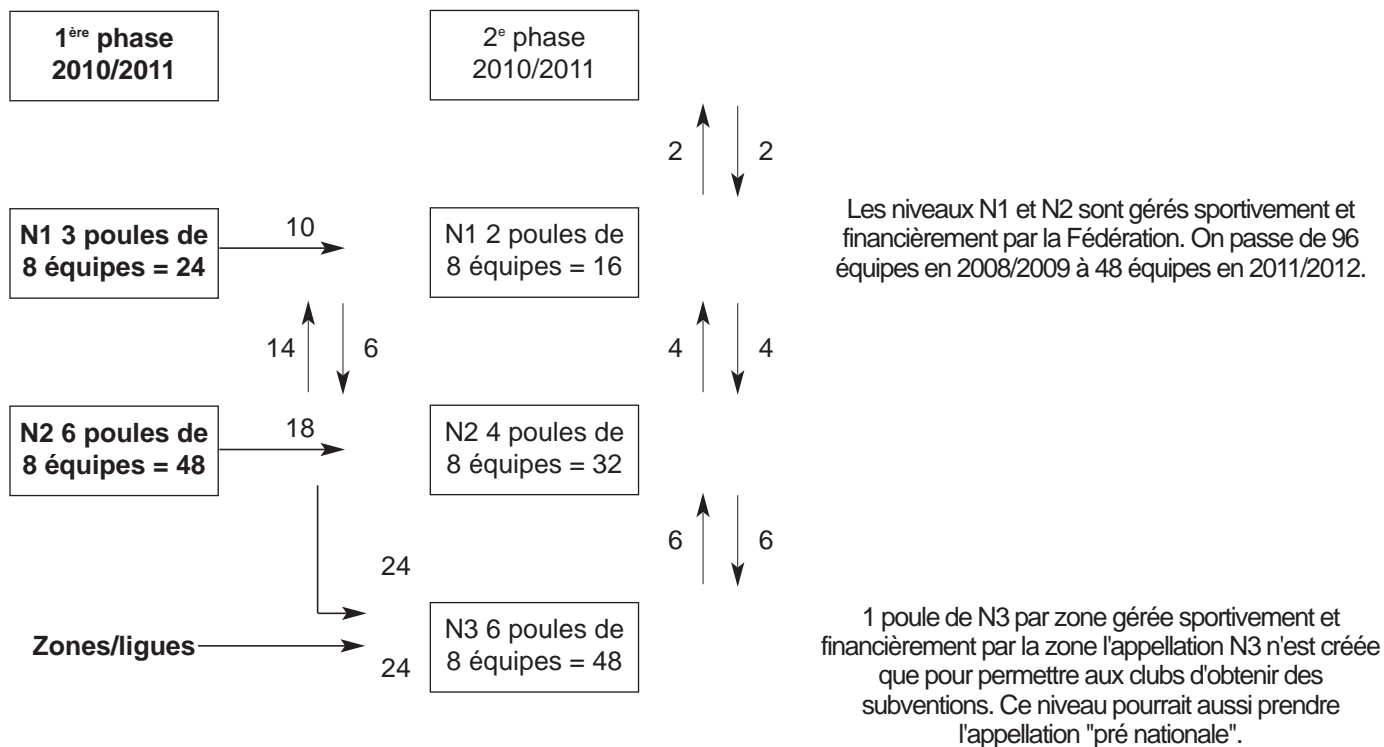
1$^{ère}$ phase 2010/2011

2$^{e}$ phase 2010/2011

2

2

Les niveaux N1 et N2 sont gérés sportivement et financièrement par la Fédération. On passe de 96 équipes en 2008/2009 à 48 équipes en 2011/2012.

N1 3 poules de 8 équipes = 24

10

N1 2 poules de 8 équipes = 16

14

6

4

4

N2 6 poules de 8 équipes = 48

18

N2 4 poules de 8 équipes = 32

6

6

24

Zones/ligues

24

N3 6 poules de 8 équipes = 48

1 poule de N3 par zone gérée sportivement et financièrement par la zone l'appellation N3 n'est créée que pour permettre aux clubs d'obtenir des subventions. Ce niveau pourrait aussi prendre l'appellation "pré nationale".